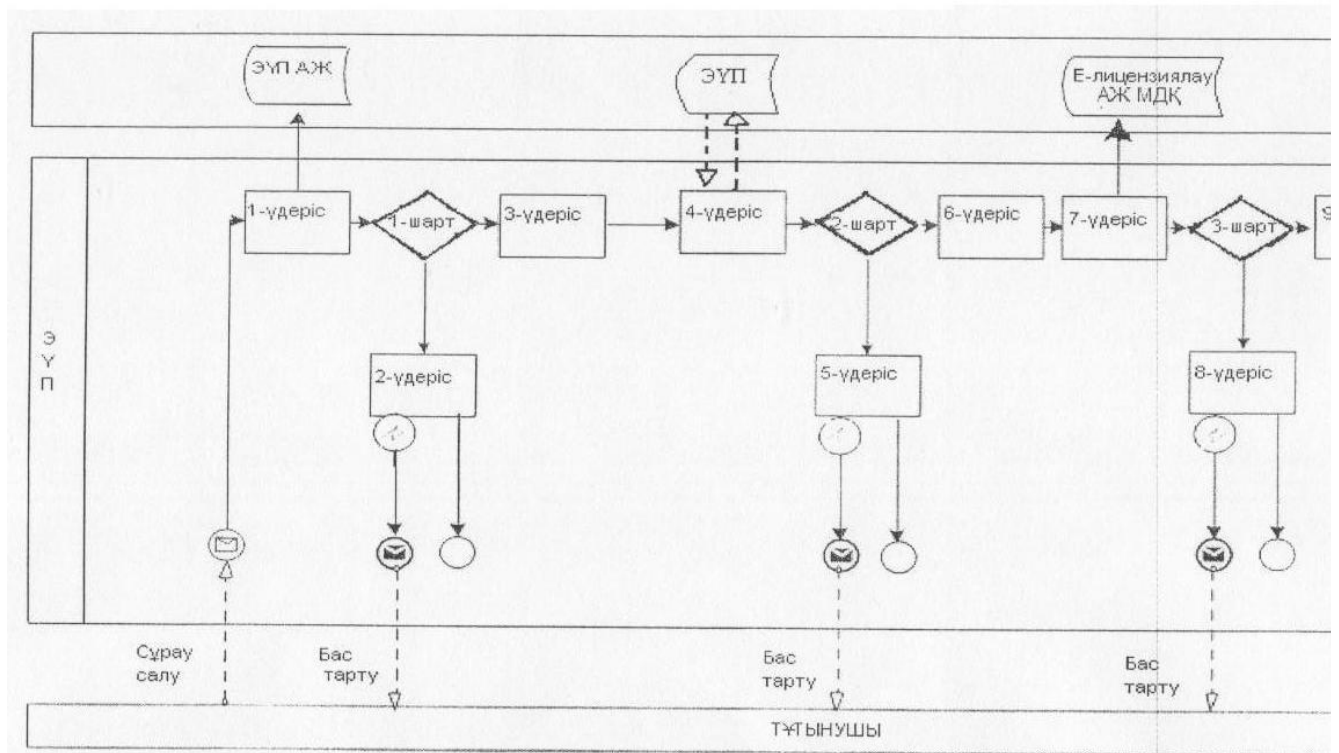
ЭҮП АЖ

ЭҮП

Е-лицензиялау АЖ МДҚ

Э
Ү
П

1-үдеріс

1-шарт

3-үдеріс

4-үдеріс

2-шарт

6-үдеріс

7-үдеріс

3-шарт

9

2-үдеріс

5-үдеріс

8-үдеріс

Сұрау салу

Бас тарту

Бас тарту

Бас тарту

ТҰТЫНУШЫ